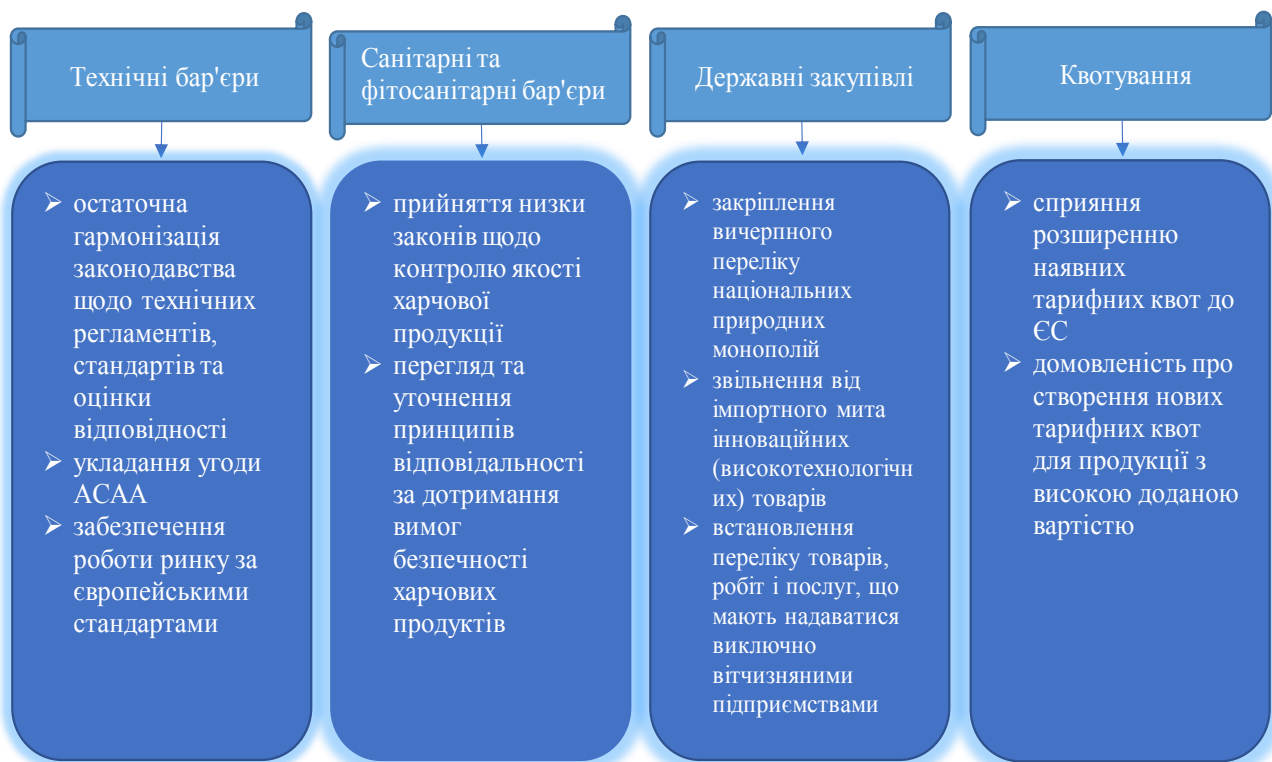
Технічні бар'єри

Санітарні та фітосанітарні бар'єри

Державні закупівлі

Квотування

➢ остаточна гармонізація законодавства щодо технічних регламентів, стандартів та оцінки відповідності
➢ укладання угоди АСАА
➢ забезпечення роботи ринку за європейськими стандартами

➢ прийняття низки законів щодо контролю якості харчової продукції
➢ перегляд та уточнення принципів відповідальності за дотримання вимог безпечності харчових продуктів

➢ закріплення вичерпного переліку національних природних монополій
➢ звільнення від імпортного мита інноваційних (високотехнологічних) товарів
➢ встановлення переліку товарів, робіт і послуг, що мають надаватися виключно вітчизняними підприємствами

➢ сприяння розширенню наявних тарифних квот до ЄС
➢ домовленість про створення нових тарифних квот для продукції з високою доданою вартістю